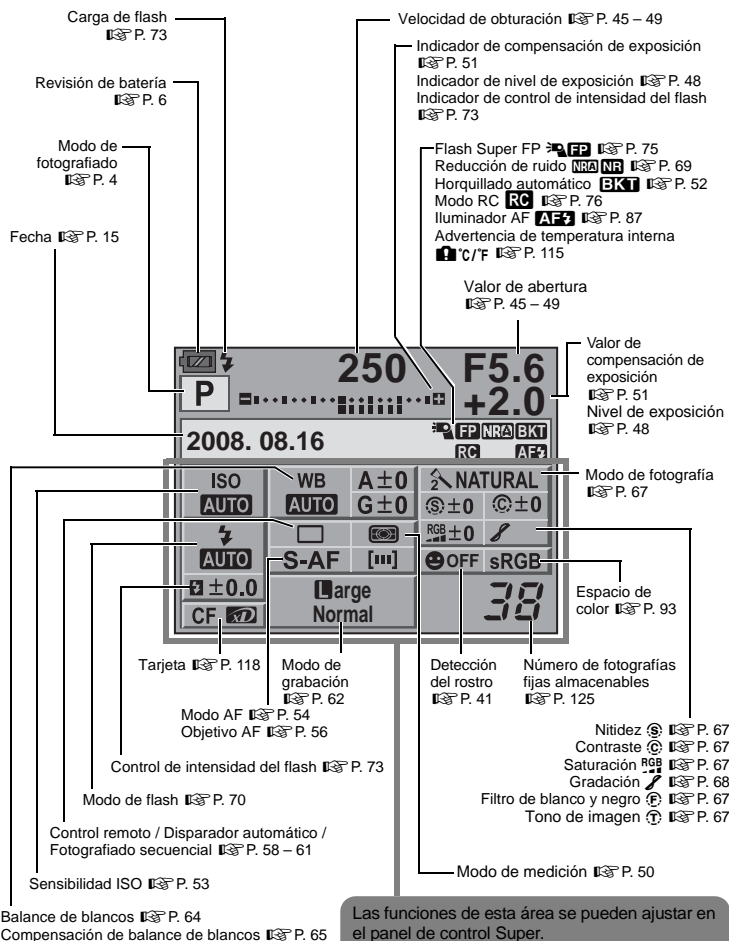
Carga de flash
☞ P. 73

Revisión de batería
☞ P. 6

Modo de fotografiado
☞ P. 4

Fecha ☞ P. 15

Velocidad de obturación ☞ P. 45 – 49

Indicador de compensación de exposición ☞ P. 51
Indicador de nivel de exposición ☞ P. 48
Indicador de control de intensidad del flash ☞ P. 73

Flash Super FP FP ☞ P. 75
Reducción de ruido NR NR ☞ P. 69
Horquillado automático BKT ☞ P. 52
Modo RC RC ☞ P. 76
Iluminador AF AF ☞ P. 87
Advertencia de temperatura interna °C/°F ☞ P. 115

Valor de abertura
☞ P. 45 – 49

Valor de compensación de exposición
☞ P. 51
Nivel de exposición
☞ P. 48

P
250
F5.6
+2.0
2008. 08.16
FP NR BKT
RC AF

ISO AUTO
WB AUTO
A±0
G±0
NATURAL
±0 ±0
AUTO
S-AF
[III]
±0
OFF
sRGB
±0.0
Large
Normal
CF
38

Modo de fotografía
☞ P. 67

Espacio de color ☞ P. 93

Tarjeta ☞ P. 118

Modo de grabación
☞ P. 62

Detección del rostro
☞ P. 41

Número de fotografías fijas almacenables
☞ P. 125

Modo AF ☞ P. 54
Objetivo AF ☞ P. 56

Control de intensidad del flash ☞ P. 73

Modo de flash ☞ P. 70

Control remoto / Disparador automático / Fotografiado secuencial ☞ P. 58 – 61

Sensibilidad ISO ☞ P. 53

Balance de blancos ☞ P. 64
Compensación de balance de blancos ☞ P. 65

Nitidez ☞ P. 67
Contraste ☞ P. 67
Saturación ☞ P. 67
Gradación ☞ P. 68
Filtro de blanco y negro ☞ P. 67
Tono de imagen ☞ P. 67

Modo de medición ☞ P. 50

Las funciones de esta área se pueden ajustar en el panel de control Super.